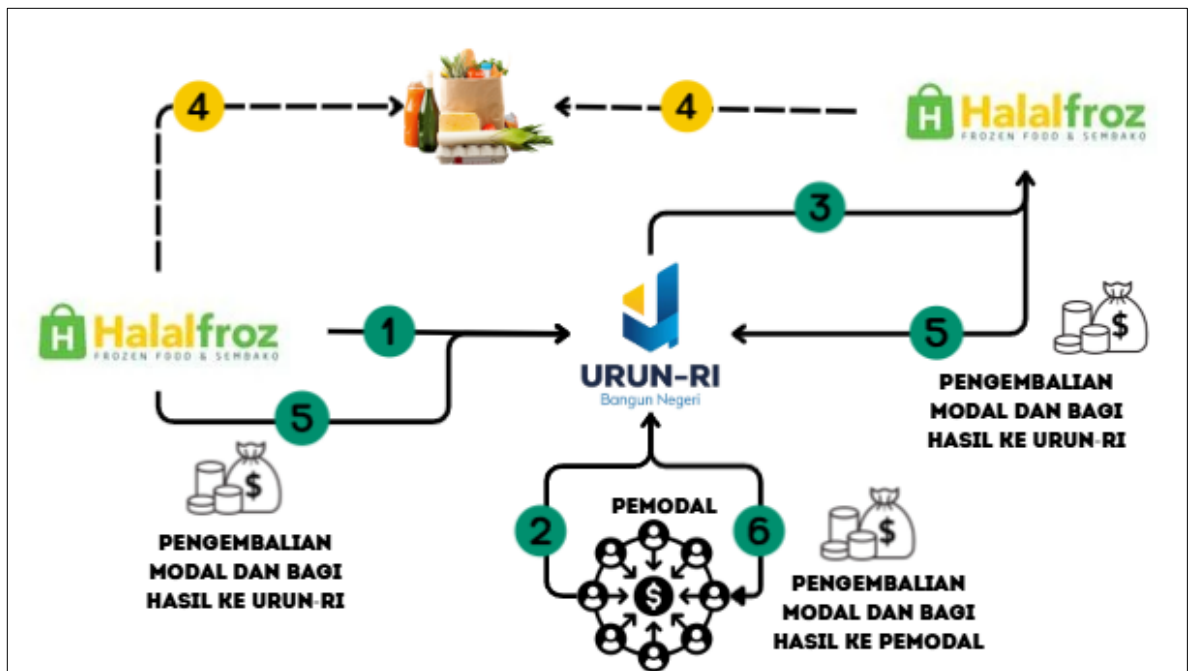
4

4

Halalfroz
FROZEN FOOD & SEMBAKO

3

Halalfroz
FROZEN FOOD & SEMBAKO

1

URUN-RI
Bangun Negeri

5

5

$

PENGEMBALIAN MODAL DAN BAGI HASIL KE URUN-RI

$

PENGEMBALIAN MODAL DAN BAGI HASIL KE URUN-RI

PEMODAL

2

6

$

$

PENGEMBALIAN MODAL DAN BAGI HASIL KE PEMODAL